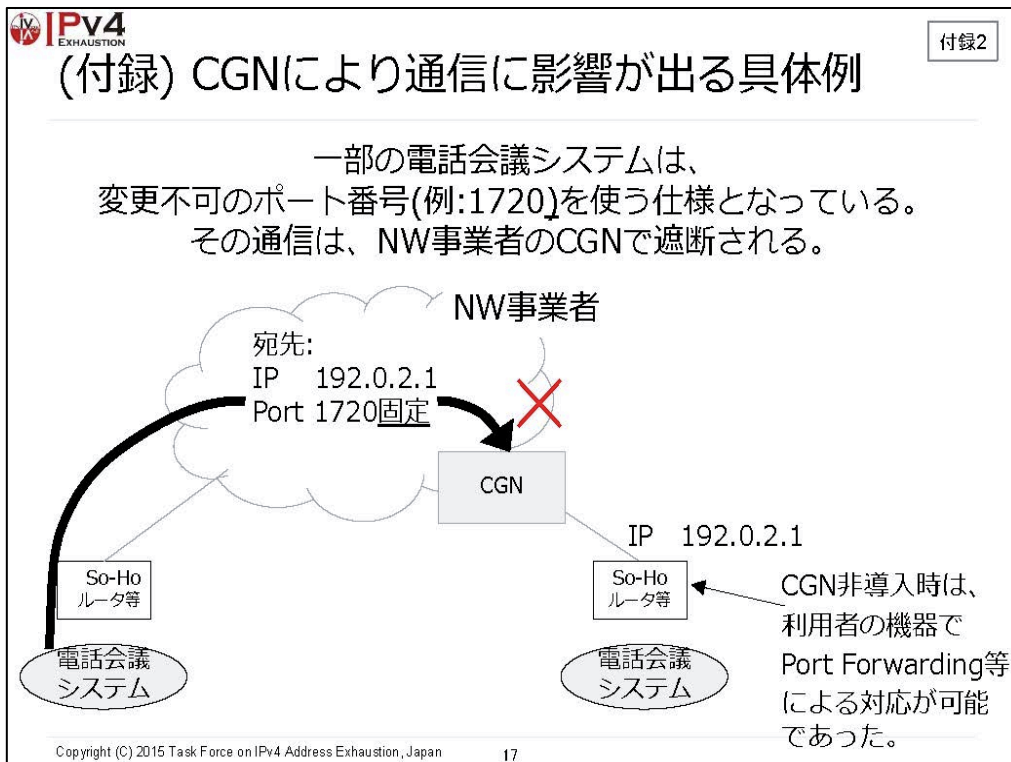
IPv4 EXHAUSTION

付録2

(付録) CGNにより通信に影響が出る具体例

一部の電話会議システムは、
変更不可のポート番号(例:1720)を使う仕様となっている。
その通信は、NW事業者のCGNで遮断される。

NW事業者

宛先:
IP 192.0.2.1
Port 1720固定

CGN

IP 192.0.2.1

So-Ho
ルータ等

So-Ho
ルータ等

CGN非導入時は、
利用者の機器で
Port Forwarding等
による対応が可能
であった。

電話会議
システム

電話会議
システム

Copyright (C) 2015 Task Force on IPv4 Address Exhaustion, Japan

17